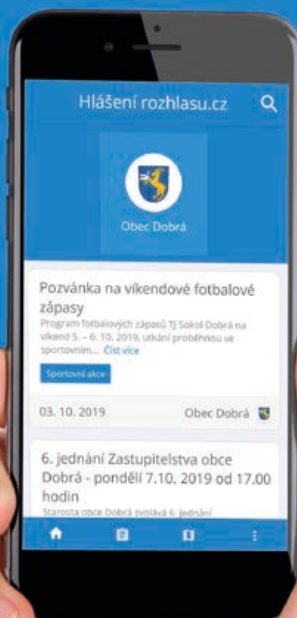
Hlášení rozhlasu.cz

Obec Dobrá

Pozvánka na víkendové fotbalové zápasy

Program fotbalových zápasů TJ Sokol Dobrá na víkend 5. – 6. 10. 2019, utkání proběhnou ve sportovním... Číst více

Sportovní akce

03. 10. 2019

Obec Dobrá

6. jednání Zastupitelstva obce Dobrá - pondělí 7.10. 2019 od 17.00 hodin

Starosta obce Dobrá svolává 6. jednání